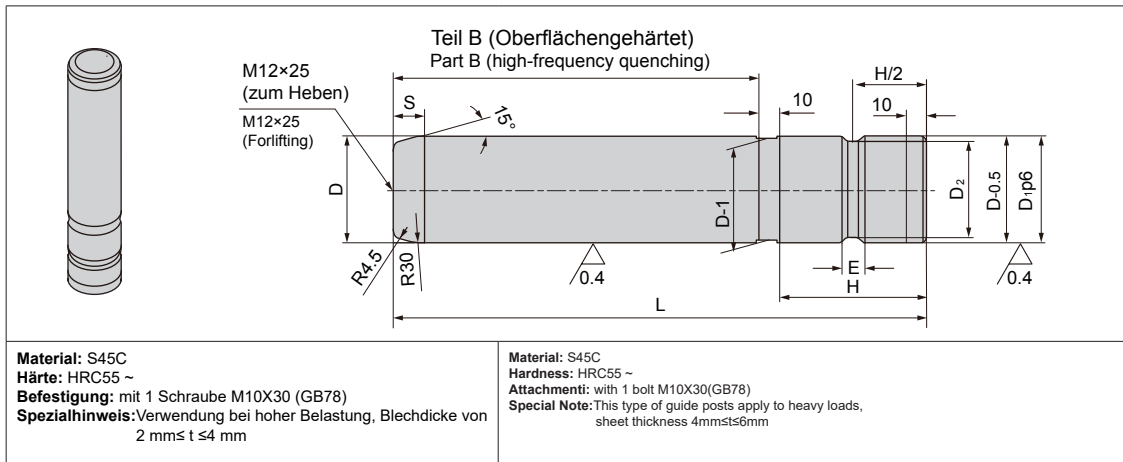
Teil B (Oberflächengehärtet)
Part B (high-frequency quenching)

M12×25
(zum Heben)
M12×25
(Forlifting)

S
15°
10
H/2
10
D
D-1
$D_2$
D-0.5
$D_1$p6
R4.5
R30
0.4
E
H
0.4
L

**Material:** S45C
**Härte:** HRC55 ~
**Befestigung:** mit 1 Schraube M10X30 (GB78)
**Spezialhinweis:** Verwendung bei hoher Belastung, Blechdicke von 2 mm≤ t ≤4 mm

**Material:** S45C
**Hardness:** HRC55 ~
**Attachmenti:** with 1 bolt M10X30(GB78)
**Special Note:** This type of guide posts apply to heavy loads, sheet thickness 4mm≤t≤6mm